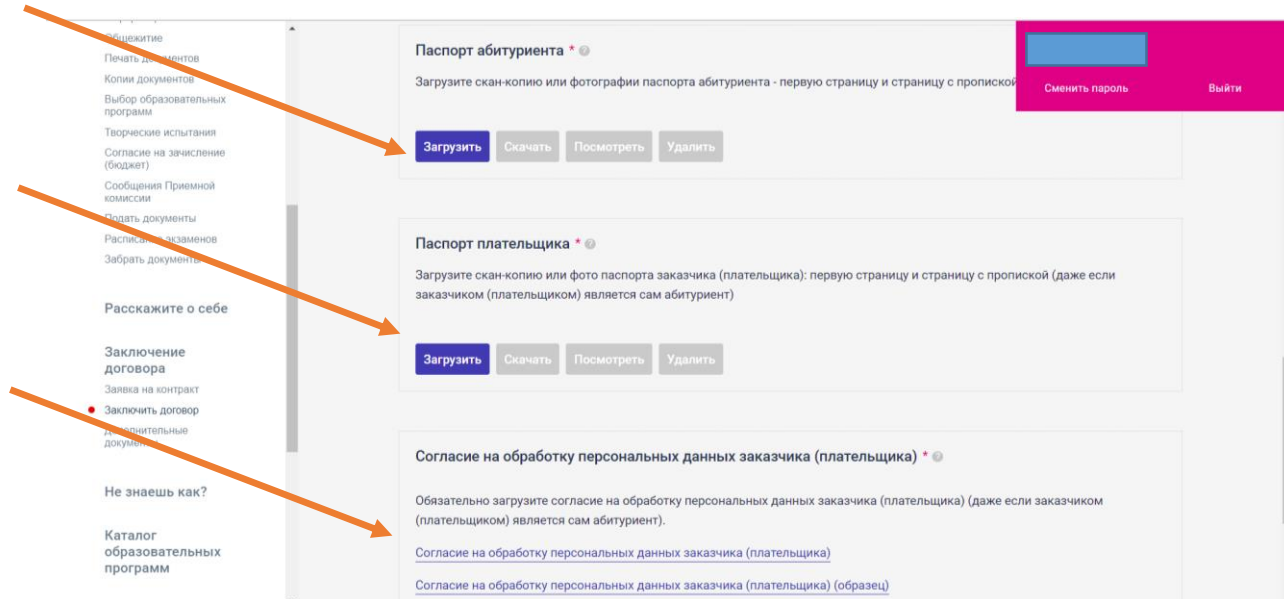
Общежитие
Печать документов
Копии документов
Выбор образовательных программ
Творческие испытания
Согласие на зачисление (бюджет)
Сообщения Приемной комиссии
Подать документы
Расписание экзаменов
Забрать документы

Расскажите о себе

Заключение договора
Заявка на контракт
Заключить договор
Дополнительные документы

Не знаешь как?

Каталог образовательных программ

Сменить пароль
Выйти

Паспорт абитуриента *

Загрузите скан-копию или фотографии паспорта абитуриента - первую страницу и страницу с пропиской

Загрузить Скачать Посмотреть Удалить

Паспорт плательщика *

Загрузите скан-копию или фото паспорта заказчика (плательщика): первую страницу и страницу с пропиской (даже если заказчиком (плательщиком) является сам абитуриент)

Загрузить Скачать Посмотреть Удалить

Согласие на обработку персональных данных заказчика (плательщика) *

Обязательно загрузите согласие на обработку персональных данных заказчика (плательщика) (даже если заказчиком (плательщиком) является сам абитуриент).

Согласие на обработку персональных данных заказчика (плательщика)

Согласие на обработку персональных данных заказчика (плательщика) (образец)